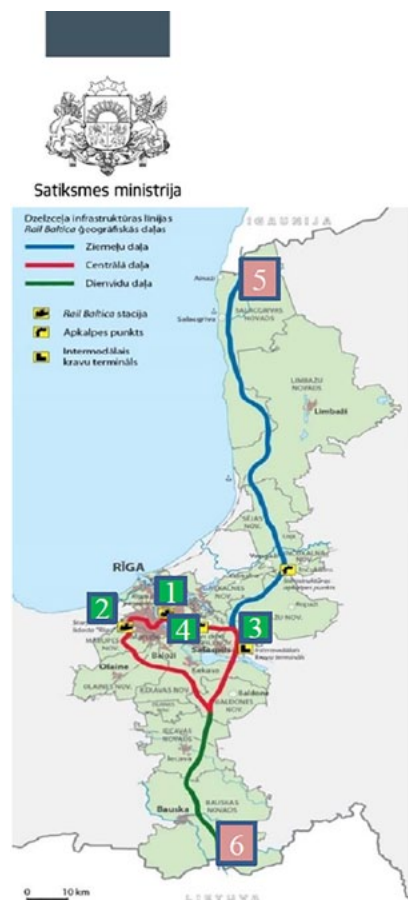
Satiksmes ministrija

Dzelzceļa infrastruktūras līnijas *Rail Baltica* ģeogrāfiskās daļas

Ziemeļu daļa

Centrālā daļa

Dienvidu daļa

*Rail Baltica* stacija

Apkalpes punkts

Intermodālais kravu termināls

IGAUNIJA

Ainaži

Salacgrīva

SALACGRĪVAS NOVADS

LIMBAŽU NOVADS

Limbaži

RĪGA

Salaspils

Olaine

Baloži

Ķekava

ĶEKAVAS NOV.

BALDONES NOV.

Baldone

Iecava

IECAVAS NOVADS

Bauska

BAUSKAS NOVADS

LIETUVA

5

1

2

4

3

6

0 10 km